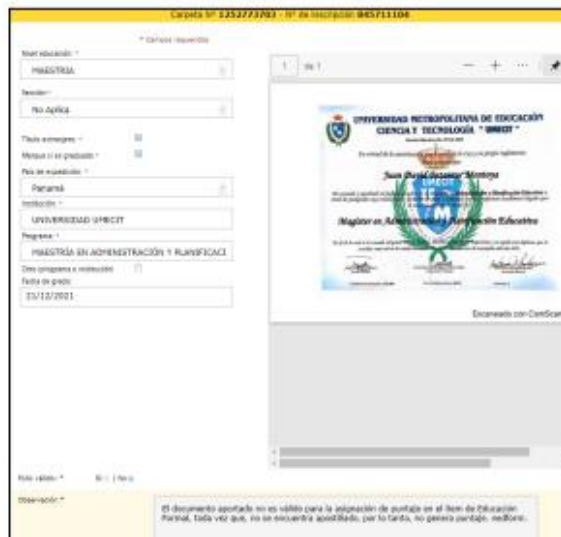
Carpeta Nº 1252773703 - Nº de inscripción 845711104

* Campos requeridos

Nivel educación: *

MAESTRIA

Sección: *

No Aplica

Título extranjero: *

Marque si es graduado: *

País de expedición: *

Panamá

Institución: *

UNIVERSIDAD UMECIT

Programa: *

MAESTRÍA EN ADMINISTRACIÓN Y PLANIFICACI

Otro programa o institución

Fecha de grado:

21/12/2021

1 de 1

— + ···

UNIVERSIDAD METROPOLITANA DE EDUCACIÓN CIENCIA Y TECNOLOGÍA " UMECIT "

Juan David Bazamar Montoya

Magíster en Administración y Planificación Educativa

UMECIT

Escaneado con CamScan

Folio válido: * Sí No

Observación: *

El documento aportado no es válido para la asignación de puntaje en el ítem de Educación Formal, toda vez que, no se encuentra apostillado, por lo tanto, no genera puntaje. nedfonr.